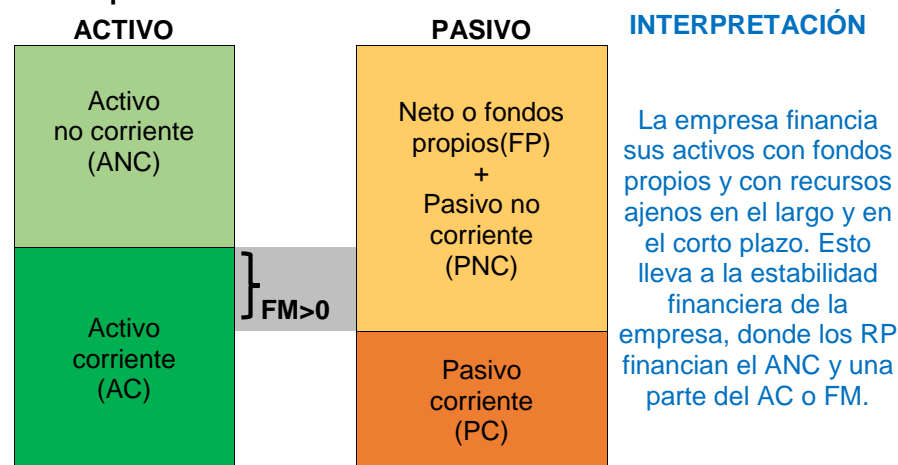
ACTIVO

Activo no corriente (ANC)

Activo corriente (AC)

FM>0

PASIVO

Neto o fondos propios(FP) + Pasivo no corriente (PNC)

Pasivo corriente (PC)

INTERPRETACIÓN

La empresa financia sus activos con fondos propios y con recursos ajenos en el largo y en el corto plazo. Esto lleva a la estabilidad financiera de la empresa, donde los RP financian el ANC y una parte del AC o FM.